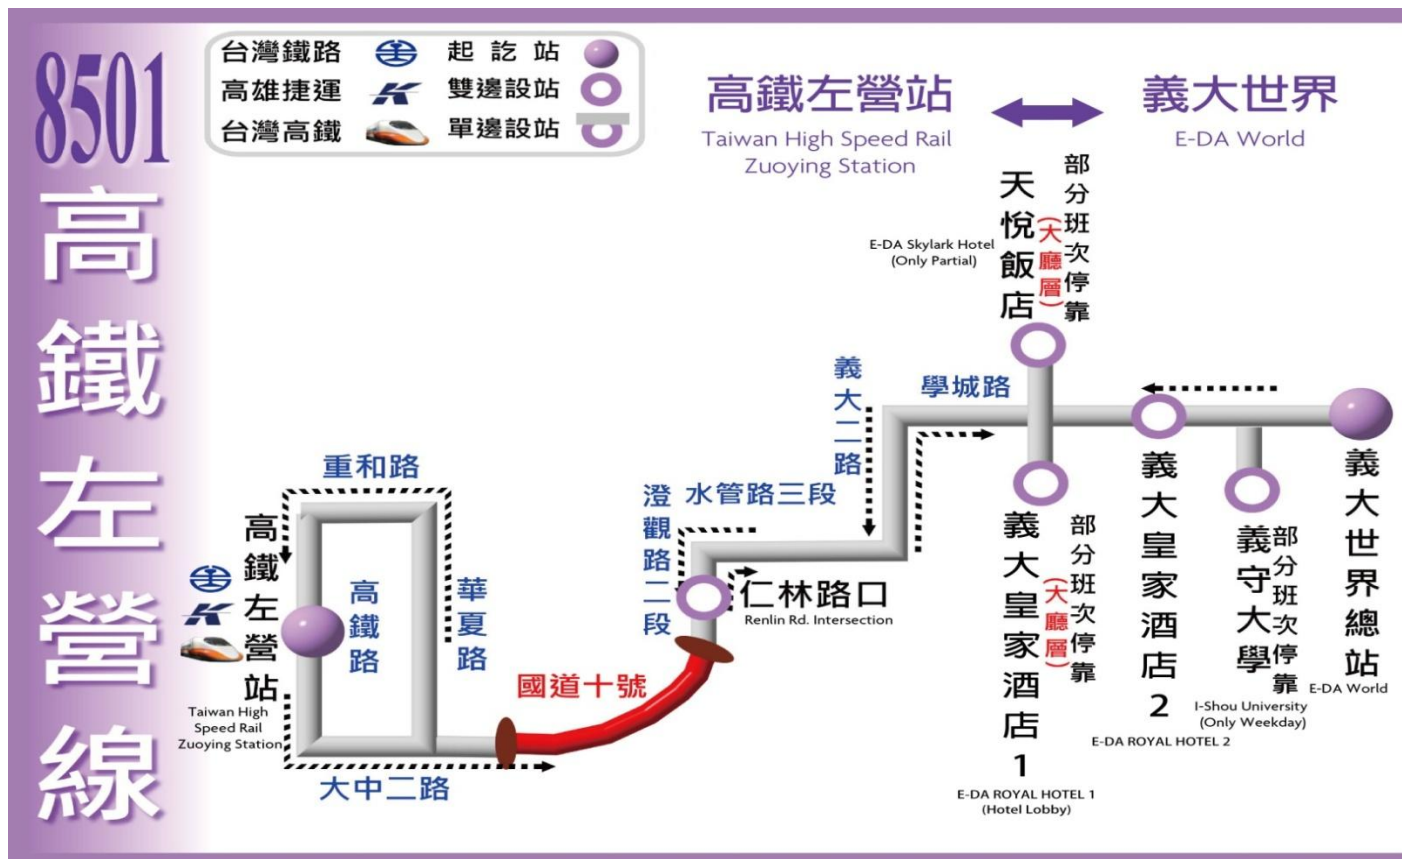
8501
高鐵左營線

台灣鐵路
高雄捷運
台灣高鐵
起訖站
雙邊設站
單邊設站

高鐵左營站
Taiwan High Speed Rail Zuoying Station
義大世界
E-DA World

天悅飯店
（大廳層）
部分班次停靠
E-DA Skylark Hotel (Only Partial)

義大二路
學城路

義大世界總站
E-DA World

義大皇家酒店 2
E-DA ROYAL HOTEL 2

義守大學
部分班次停靠
I-Shou University (Only Weekday)

義大皇家酒店 1
（大廳層）
部分班次停靠
E-DA ROYAL HOTEL 1 (Hotel Lobby)

澄觀路二段
水管路三段
仁林路口
Renlin Rd. Intersection

重和路
高鐵路
華夏路
國道十號
大中二路

高鐵左營站
Taiwan High Speed Rail Zuoying Station